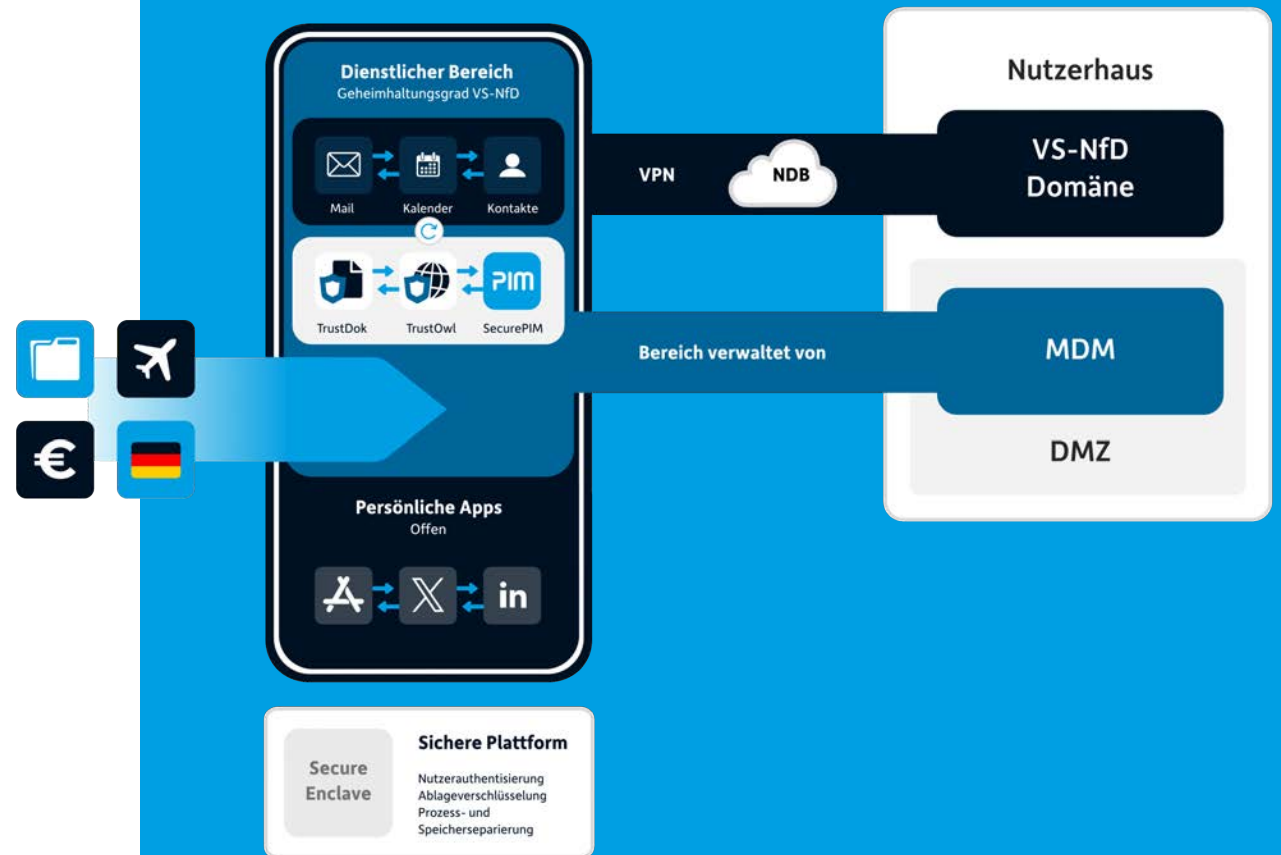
Dienstlicher Bereich
Geheimhaltungsgrad VS-NfD

Mail
Kalender
Kontakte

PIM

TrustDok
TrustOwl
SecurePIM

VPN
NDB

Nutzerhaus

VS-NfD
Domäne

Bereich verwaltet von

MDM

DMZ

€

Persönliche Apps
Offen

in

Secure
Enclave

Sichere Plattform

Nutzerauthentisierung
Ablageverschlüsselung
Prozess- und
Speicherseparierung